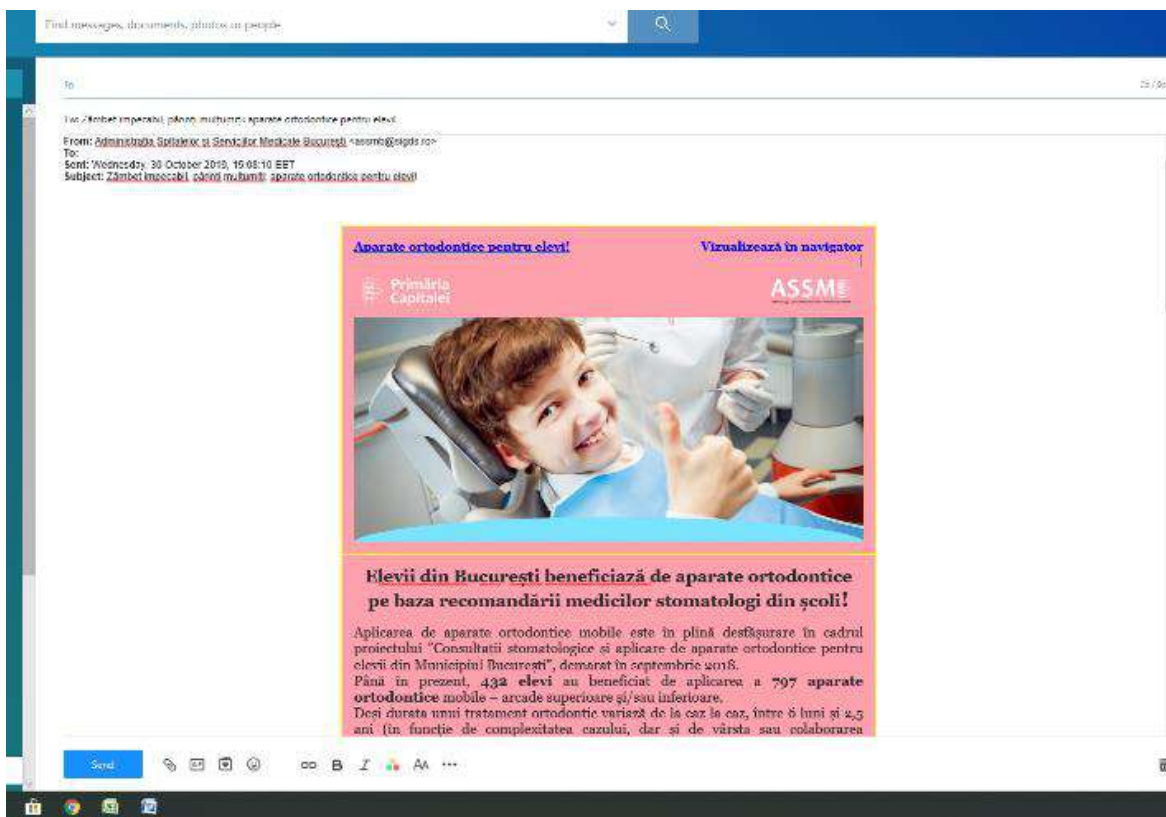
Find messages, documents, photos or people

To

Fw: Zâmbet impecabil, părinți mulțumiți: aparate ortodontice pentru elevi!

From: Administrația Spitalelor și Serviciilor Medicale București <assmb@sigds.ro>
To:
Sent: Wednesday, 30 October 2019, 15:08:10 EET
Subject: Zâmbet impecabil, părinți mulțumiți: aparate ortodontice pentru elevi!

Aparate ortodontice pentru elevi!

Vizualizează în navigator

Primăria Capitalei

ASSMB

Elevii din București beneficiază de aparate ortodontice pe baza recomandării medicilor stomatologi din școli!

Aplicarea de aparate ortodontice mobile este în plină desfășurare în cadrul proiectului "Consultații stomatologice și aplicare de aparate ortodontice pentru elevii din Municipiul București", demarat în septembrie 2018.
Până în prezent, 432 elevi au beneficiat de aplicarea a 797 aparate ortodontice mobile – arcade superioare și/sau inferioare.
Deși durata unui tratament ortodontic variază de la caz la caz, între 6 luni și 2,5 ani (în funcție de complexitatea cazului, dar și de vârsta sau colaborarea

Send